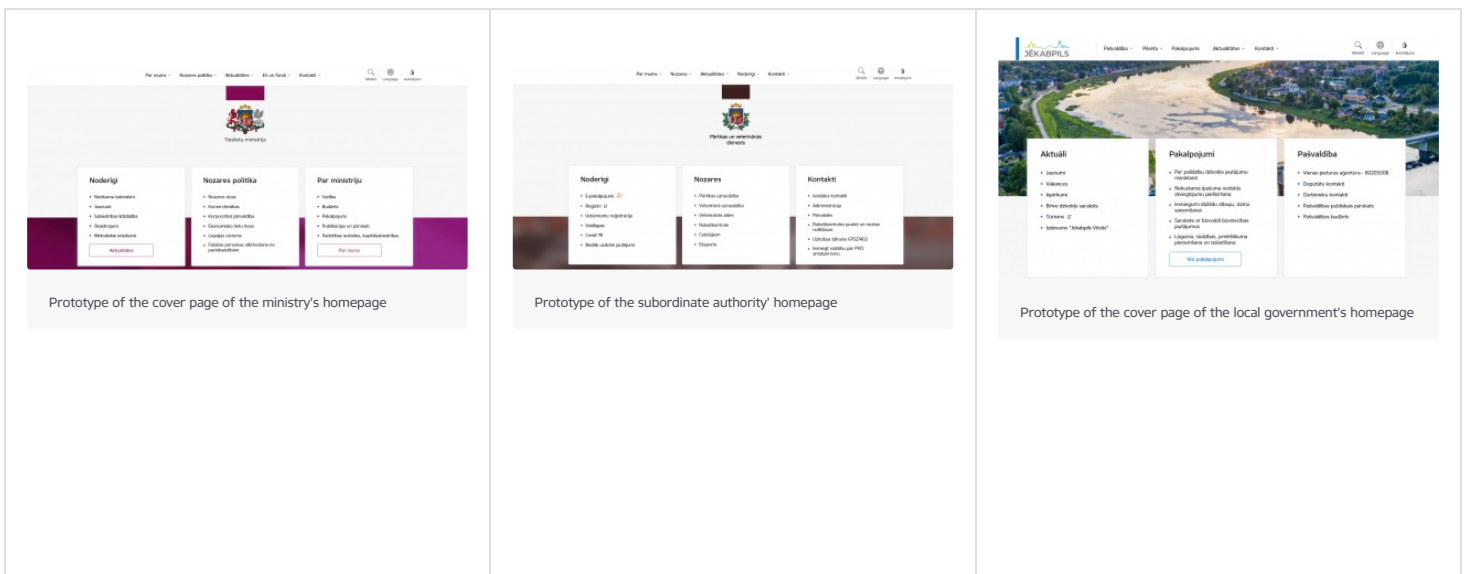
Par mums Nozares politika Aktualitātes ES un fondi Kontakti
Meklēt Language Kontrasts

Tieslietu ministrija

Noderīgi
Notikumu kalendārs
Jaunumi
Sabiedrības līdzdalība
Skaidrojumi
Metodiskie ieteikumi
Aktualitātes

Nozares politika
Nozares virzi
Konvencijas
Korporatīvā pārvaldība
Ekonomisko lietu tiesa
Lepājas cietums
Fiziskās personas atbrīvošana no parādsaistībām

Par ministriju
Vadība
Budžets
Pakalpojumi
Publikācijas un pārskati
Padotības iestādes, kapitālsabiedrības
Par mums

Prototype of the cover page of the ministry's homepage

Par mums Nozares Aktualitātes Noderīgi Kontakti
Meklēt Language Kontrasts

Pārtikas un veterinārais dienests

Noderīgi
E-pakalpojumi
Reģistri
Uzņēmumu reģistrācija
Veidlapas
Covid-19
Biežāk uzdotie jautājumi

Nozares
Pārtikas uzraudzība
Veterinārā uzraudzība
Veterinārās zāles
Robežkontrole
Eksports

Kontakti
Iestādes kontakti
Administrācija
Pārvaldes
Robežkontroles punkti un muitas noliktavas
Uzticības tālrunis 67027402
Iesniegt sūdzību par PVD amatpersonu

Prototype of the subordinate authority' homepage

JĒKABPILS
Pašvaldība Pilsēta Pakalpojumi Aktualitātes Kontakti
Meklēt Language Kontrasts

Aktuāli
Jaunumi
Vakances
Iepirkumi
Brīvo dzīvokļu saraksts
Tūrisms
Izdevums "Jēkabpils Vēstis"

Pakalpojumi
Par palīdzību dzīvokļa jautājumu risināšanā
Nekustamā īpašuma nodokļa atvieglojuma piešķiršana
Iesniegumi dažādu atļauju, līdzinu saņemšanai
Sarakste ar būvvaldi būvniecības jautājumos
Līgums, skolēnu, pirmsskolas pieņemšana un izsludināšana
Visi pakalpojumi

Pašvaldība
Vienas pieturas aģentūra - 80205008
Deputātu kontakti
Darbinieku kontakti
Pašvaldības publiskais pārskats
Pašvaldības budžets

Prototype of the cover page of the local government's homepage